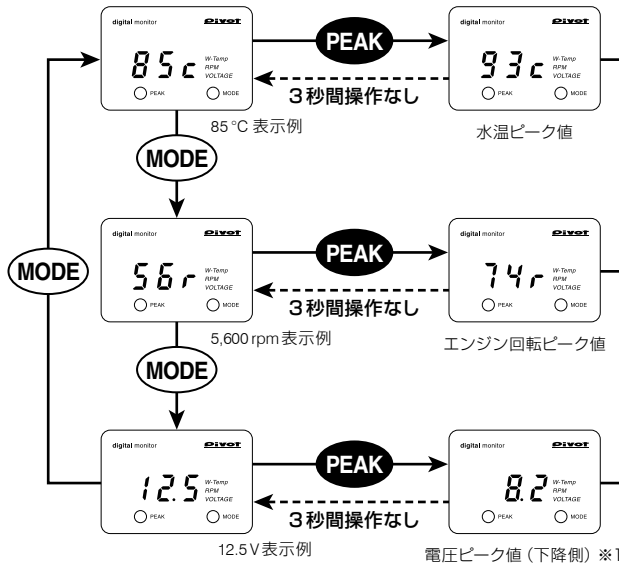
digital monitor
Pivot
85c
W-Temp
RPM
VOLTAGE
PEAK
MODE

PEAK

3秒間操作なし

digital monitor
Pivot
93c
W-Temp
RPM
VOLTAGE
PEAK
MODE

85 °C 表示例

水温ピーク値

MODE

MODE

digital monitor
Pivot
56r
W-Temp
RPM
VOLTAGE
PEAK
MODE

PEAK

3秒間操作なし

digital monitor
Pivot
74r
W-Temp
RPM
VOLTAGE
PEAK
MODE

5,600 rpm 表示例

エンジン回転ピーク値

MODE

digital monitor
Pivot
12.5
W-Temp
RPM
VOLTAGE
PEAK
MODE

PEAK

3秒間操作なし

digital monitor
Pivot
8.2
W-Temp
RPM
VOLTAGE
PEAK
MODE

12.5 V 表示例

電圧ピーク値（下降側）※1